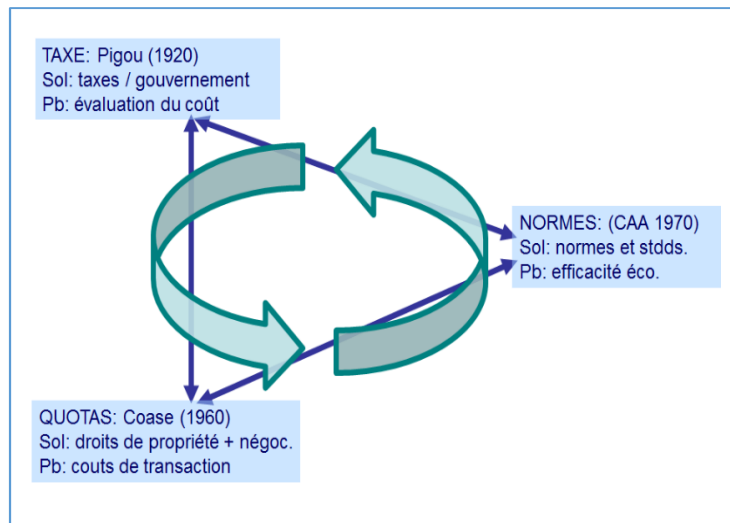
TAXE: Pigou (1920)
Sol: taxes / gouvernement
Pb: évaluation du coût

NORMES: (CAA 1970)
Sol: normes et stdds.
Pb: efficacité éco.

QUOTAS: Coase (1960)
Sol: droits de propriété + négoc.
Pb: couts de transaction